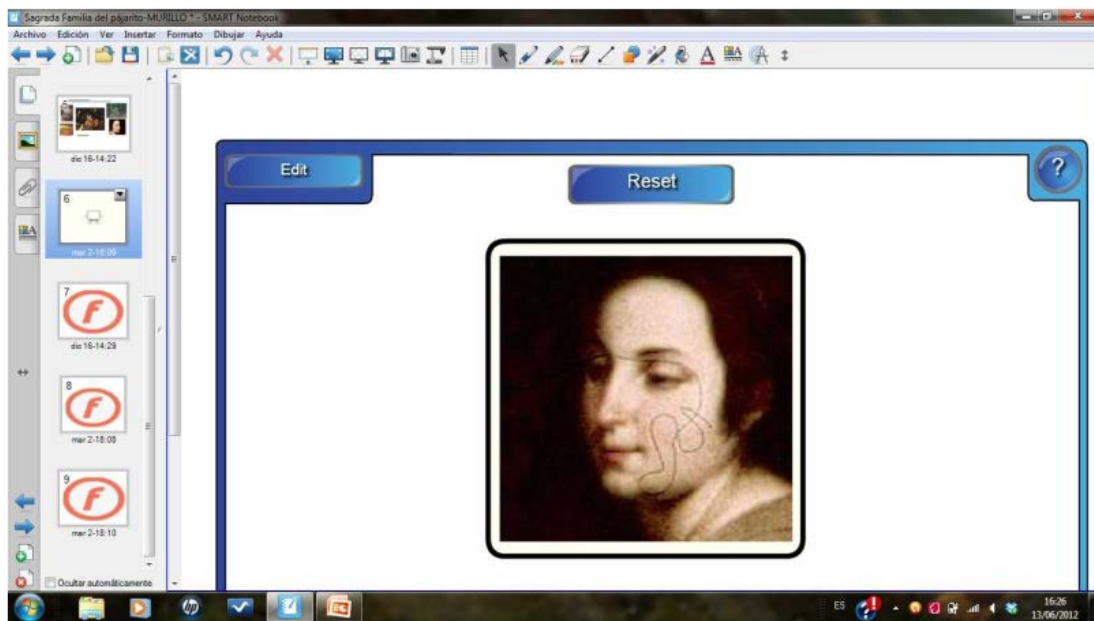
Sagrada Familia del pajarito-MURILLO * - SMART Notebook

Archivo Edición Ver Insertar Formato Dibujar Ayuda

5

dic 16-14:22

6

mar 2-18:09

7

dic 16-14:29

8

mar 2-18:08

9

mar 2-18:10

Ocultar automáticamente

Edit

Reset

?

ES

16:26
13/06/2012